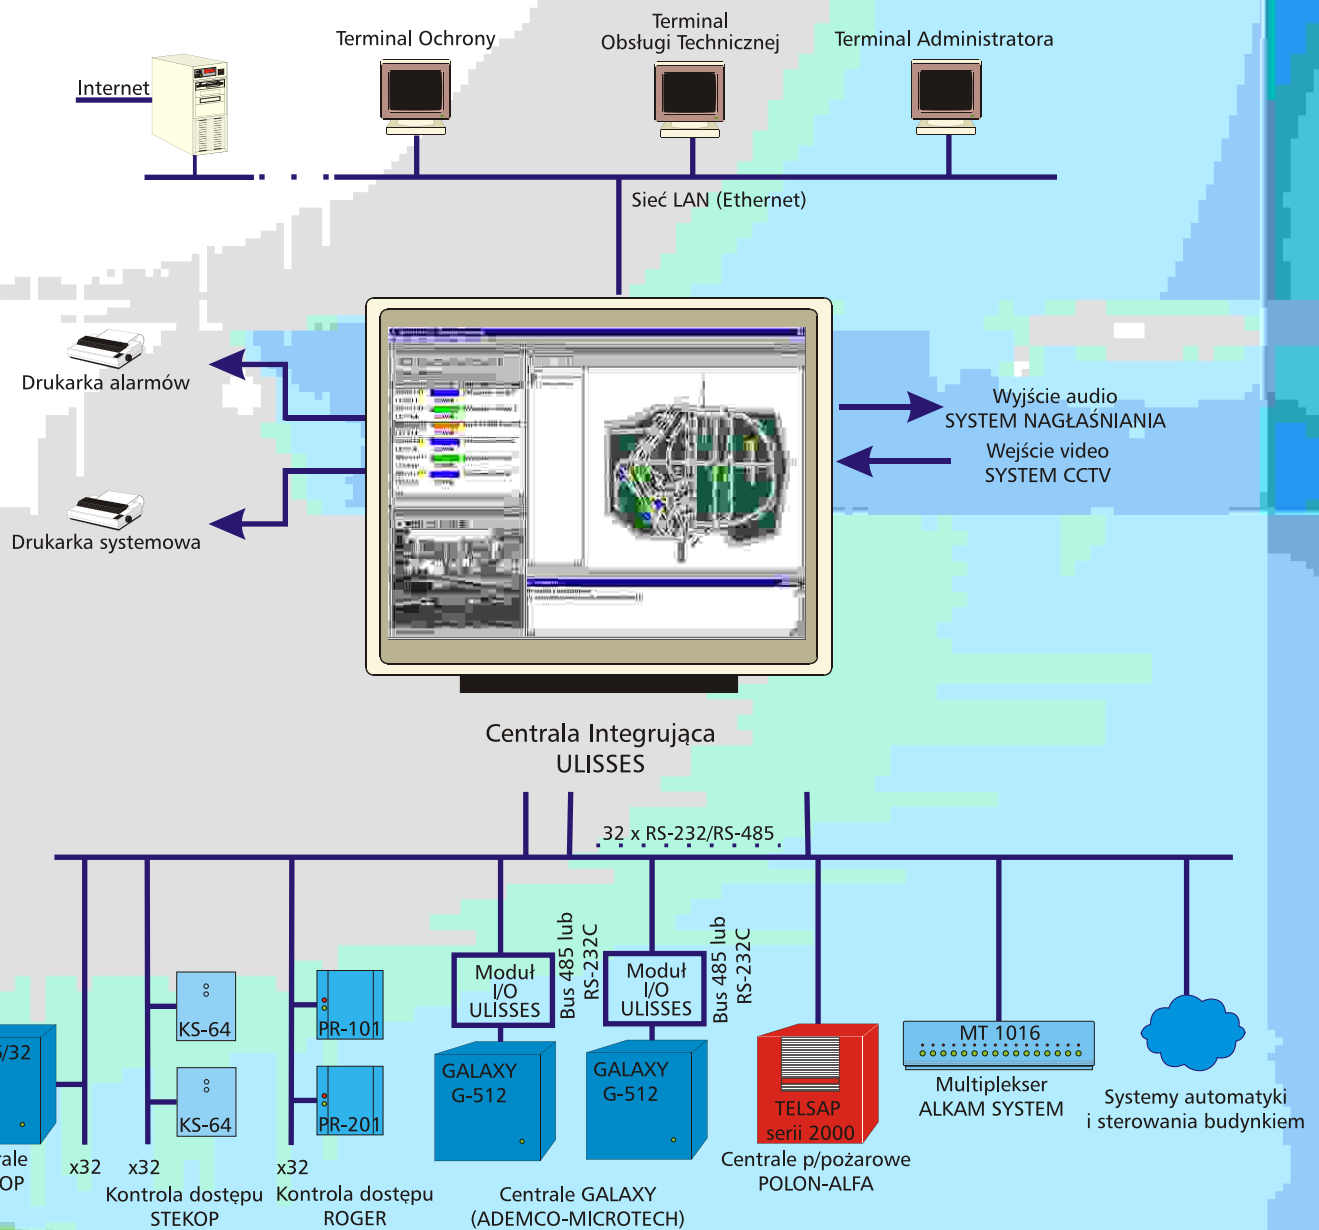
Internet

Terminal Ochrony

Terminal
Obsługi Technicznej

Terminal Administratora

Sieć LAN (Ethernet)

Drukarka alarmów

Drukarka systemowa

Wyjście audio
SYSTEM NAGŁAŚNIANIA

Wejście video
SYSTEM CCTV

Centrala Integrująca
ULISSES

32 x RS-232/RS-485

/32

rale
OP

x32

x32

KS-64

KS-64

Kontrola dostępu
STEKOP

x32

PR-101

PR-201

Kontrola dostępu
ROGER

Moduł
I/O
ULISSES

Bus 485 lub
RS-232C

GALAXY
G-512

Moduł
I/O
ULISSES

Bus 485 lub
RS-232C

GALAXY
G-512

Centrale GALAXY
(ADEMCO-MICROTECH)

TELSAP
serii 2000

Centrale p/pożarowe
POLON-ALFA

MT 1016

Multiplekser
ALKAM SYSTEM

Systemy automatyki
i sterowania budynkiem